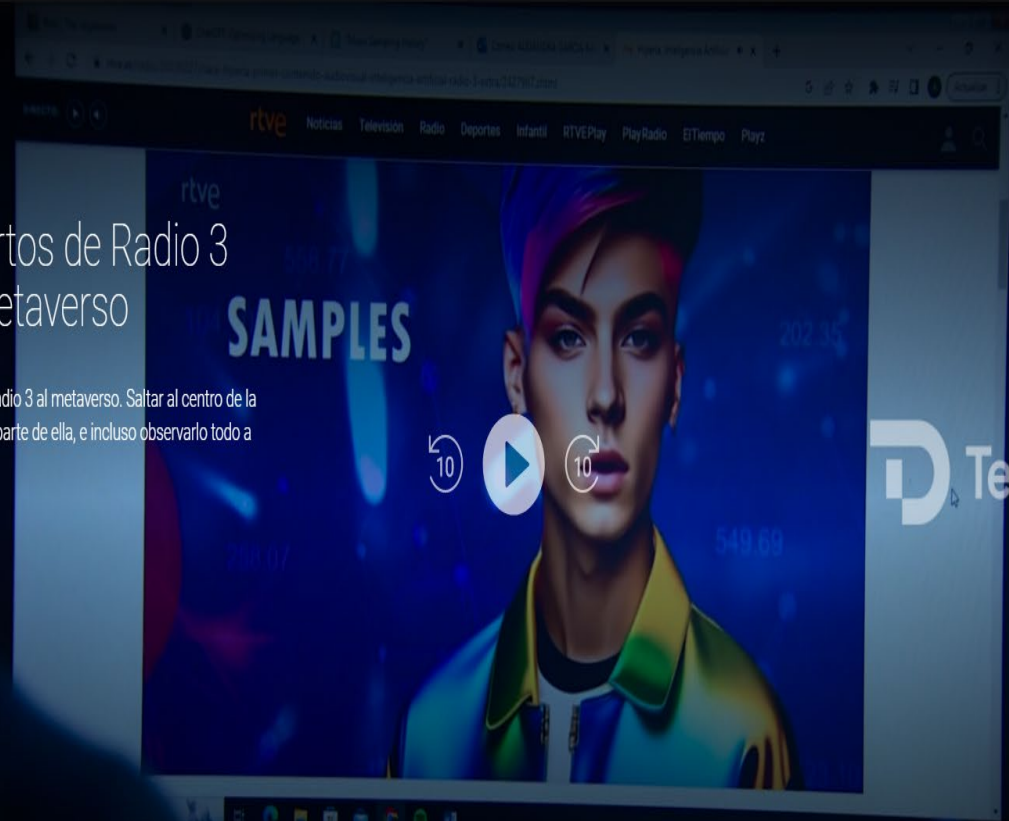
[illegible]

DIRECTO

rtve Noticias Televisión Radio Deportes Infantil RTVE Play PlayRadio ElTiempo Playz

rtos de Radio 3
etaverso

adio 3 al metaverso. Saltar al centro de la
parte de ella, e incluso observarlo todo a

rtve

SAMPLES

202.35

549.69

288.07

10

10

Te